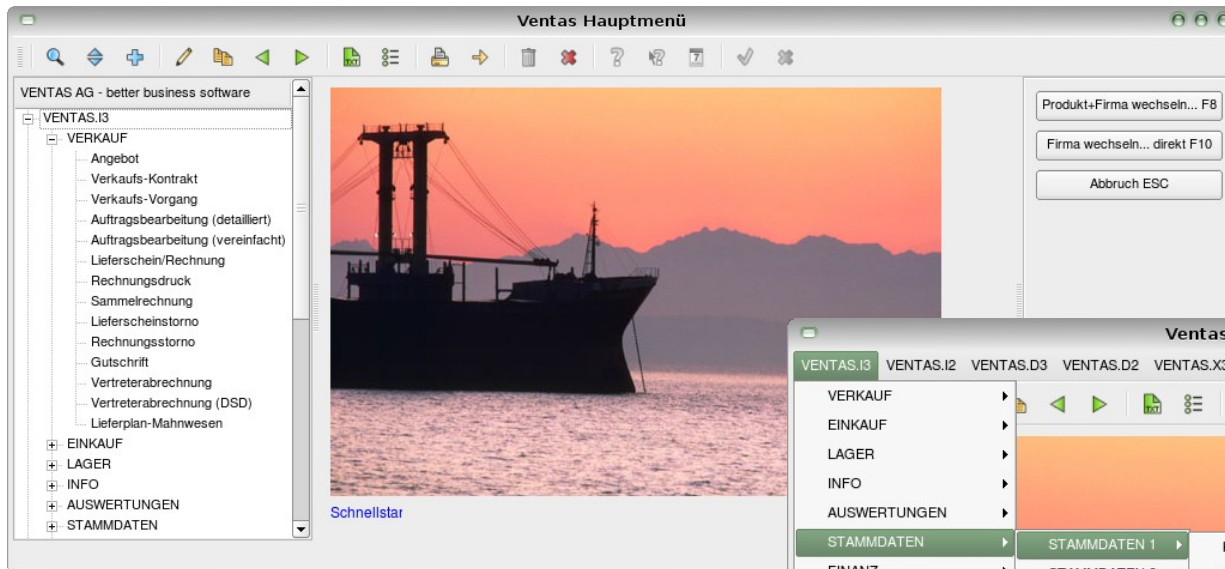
Ventas Hauptmenü

VENTAS AG - better business software
VENTAS.I3
VERKAUF
Angebot
Verkaufs-Kontrakt
Verkaufs-Vorgang
Auftragsbearbeitung (detailliert)
Auftragsbearbeitung (vereinfacht)
Lieferschein/Rechnung
Rechnungsdruck
Sammelrechnung
Lieferscheinstorno
Rechnungsstorno
Gutschrift
Vertreterabrechnung
Vertreterabrechnung (DSD)
Lieferplan-Mahnwesen
EINKAUF
LAGER
INFO
AUSWERTUNGEN
STAMMDATEN

Schnellstar

Produkt+Firma wechseln... F8
Firma wechseln... direkt F10
Abbruch ESC

Ventas
VENTAS.I3 VENTAS.I2 VENTAS.D3 VENTAS.D2 VENTAS.X3
VERKAUF
EINKAUF
LAGER
INFO
AUSWERTUNGEN
STAMMDATEN
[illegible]
STAMMDATEN 1
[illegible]